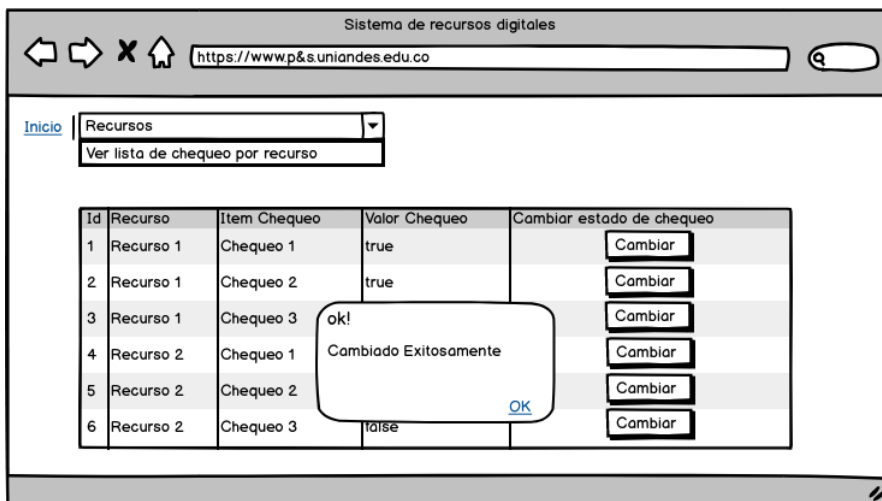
Sistema de recursos digitales

https://www.p&s.uniandes.edu.co

Inicio | Recursos

Ver lista de chequeo por recurso

| Id | Recurso | Item Chequeo | Valor Chequeo | Cambiar estado de chequeo |
|---|---|---|---|---|
| 1 | Recurso 1 | Chequeo 1 | true | Cambiar |
| 2 | Recurso 1 | Chequeo 2 | true | Cambiar |
| 3 | Recurso 1 | Chequeo 3 | | Cambiar |
| 4 | Recurso 2 | Chequeo 1 | | Cambiar |
| 5 | Recurso 2 | Chequeo 2 | | Cambiar |
| 6 | Recurso 2 | Chequeo 3 | false | Cambiar |

ok!

Cambiado Exitosamente

OK